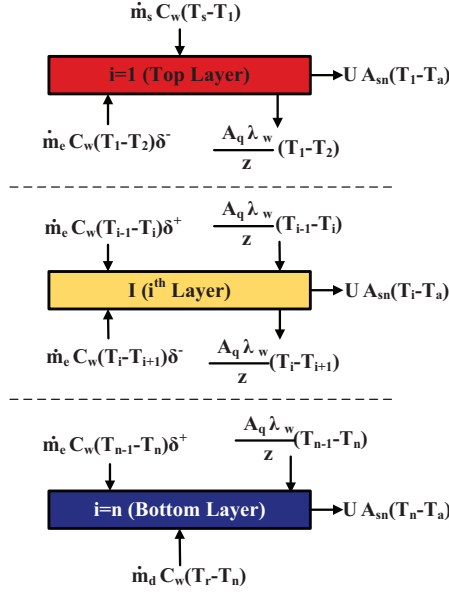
$\dot{m}_s C_w(T_s-T_1)$

i=1 (Top Layer)

$U A_{sn}(T_1-T_a)$

$\dot{m}_e C_w(T_1-T_2)\delta^-$

$\frac{A_q \lambda_w}{z}(T_1-T_2)$

$\dot{m}_e C_w(T_{i-1}-T_i)\delta^+$

$\frac{A_q \lambda_w}{z}(T_{i-1}-T_i)$

I (i$^{th}$ Layer)

$U A_{sn}(T_i-T_a)$

$\dot{m}_e C_w(T_i-T_{i+1})\delta^-$

$\frac{A_q \lambda_w}{z}(T_i-T_{i+1})$

$\dot{m}_e C_w(T_{n-1}-T_n)\delta^+$

$\frac{A_q \lambda_w}{z}(T_{n-1}-T_n)$

i=n (Bottom Layer)

$U A_{sn}(T_n-T_a)$

$\dot{m}_d C_w(T_r-T_n)$